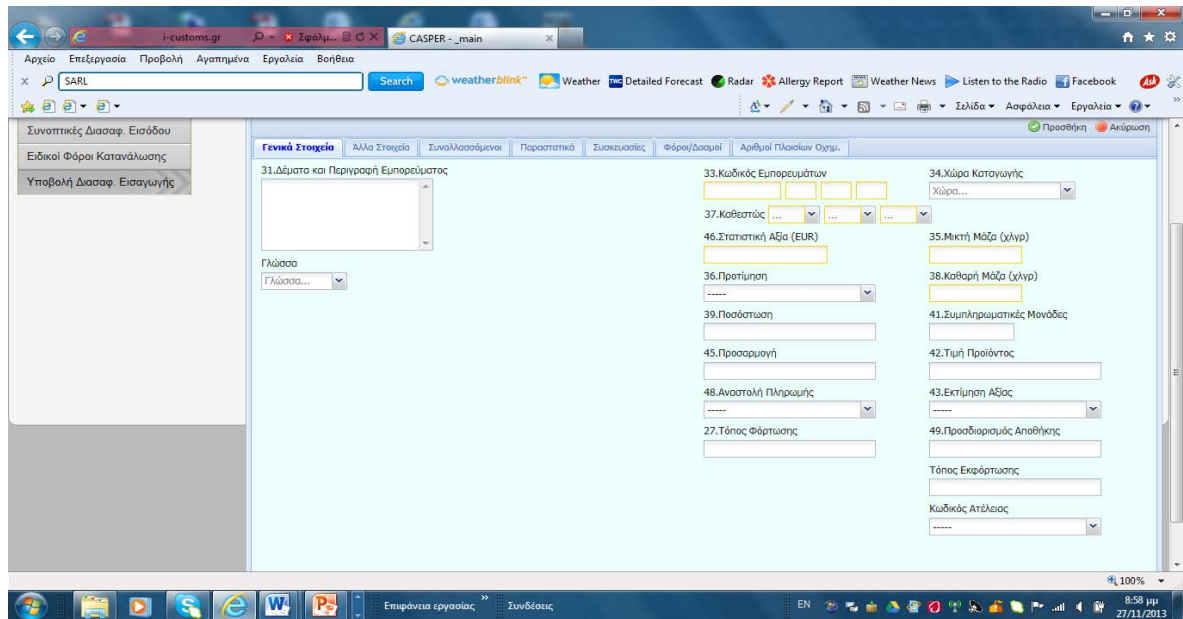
i-customs.gr
Σφάλμ...
CASPER - _main

Αρχείο Επεξεργασία Προβολή Αγαπημένα Εργαλεία Βοήθεια

SARL
Search
weatherblink
Weather
Detailed Forecast
Radar
Allergy Report
Weather News
Listen to the Radio
Facebook

Σελίδα ▾ Ασφάλεια ▾ Εργαλεία ▾

Συνοπτικές Διασαφ. Εισόδου
Ειδικοί Φόροι Κατανάλωσης
Υποβολή Διασαφ. Εισαγωγής

Προσθήκη
Ακύρωση

Γενικά Στοιχεία
Άλλα Στοιχεία
Συναλλασσόμενοι
Παραστατικά
Συσκευασίες
Φόροι/Δασμοί
Αριθμοί Πλαισίων Οχημ.

31.Δέματα και Περιγραφή Εμπορεύματος

Γλώσσα
Γλώσσα...

33.Κωδικός Εμπορευμάτων
34.Χώρα Καταγωγής
Χώρα...
37.Καθεστώς ... ... ...
46.Στατιστική Αξία (EUR)
35.Μικτή Μάζα (χλγρ)
36.Προτίμηση
-----
38.Καθαρή Μάζα (χλγρ)
39.Ποσόστωση
41.Συμπληρωματικές Μονάδες
45.Προσαρμογή
42.Τιμή Προϊόντος
48.Αναστολή Πληρωμής
-----
43.Εκτίμηση Αξίας
-----
27.Τόπος Φόρτωσης
49.Προσδιορισμός Αποθήκης
Τόπος Εκφόρτωσης
Κωδικός Ατέλειας
-----

100%

Επιφάνεια εργασίας
Συνδέσεις
EN
8:58 μμ
27/11/2013